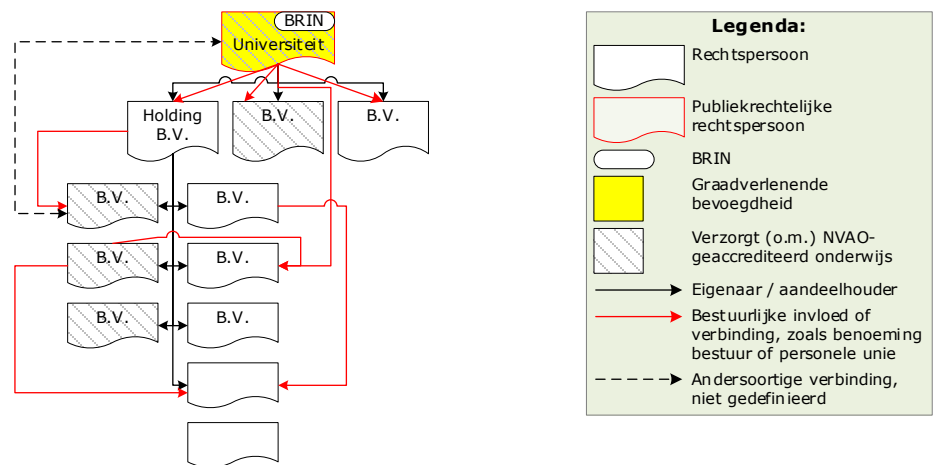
BRIN
Universiteit

Holding B.V.
B.V.
B.V.

B.V.
B.V.
B.V.
B.V.
B.V.
B.V.

Legenda:
Rechtspersoon
Publiekrechtelijke rechtspersoon
BRIN
Graadverlenende bevoegdheid
Verzorgt (o.m.) NVAO-geaccrediteerd onderwijs
Eigenaar / aandeelhouder
Bestuurlijke invloed of verbinding, zoals benoeming bestuur of personele unie
Andersoortige verbinding, niet gedefinieerd